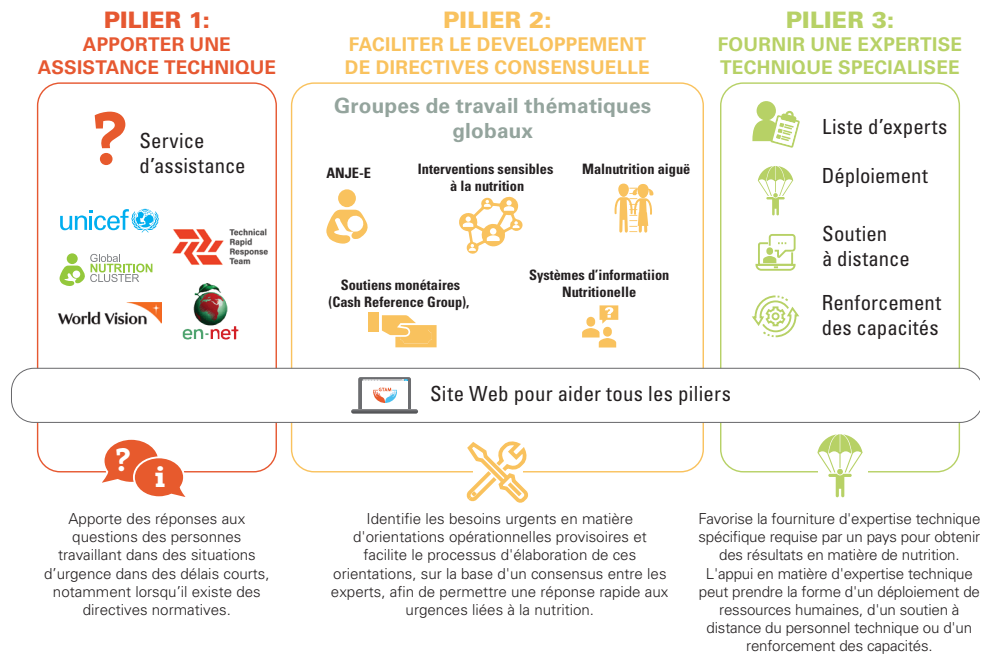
PILIER 1:
APPORTER UNE ASSISTANCE TECHNIQUE

? Service d'assistance

unicef

Technical Rapid Response Team

Global NUTRITION CLUSTER

World Vision

en-net

PILIER 2:
FACILITER LE DEVELOPPEMENT DE DIRECTIVES CONSENSUELLE

Groupes de travail thématiques globaux

ANJE-E

Interventions sensibles à la nutrition

Malnutrition aiguë

Soutiens monétaires (Cash Reference Group),

Systèmes d'informatiion Nutritionelle

PILIER 3:
FOURNIR UNE EXPERTISE TECHNIQUE SPECIALISEE

Liste d'experts

Déploiement

Soutien à distance

Renforcement des capacités

GTAM

Site Web pour aider tous les piliers

Apporte des réponses aux questions des personnes travaillant dans des situations d'urgence dans des délais courts, notamment lorsqu'il existe des directives normatives.

Identifie les besoins urgents en matière d'orientations opérationnelles provisoires et facilite le processus d'élaboration de ces orientations, sur la base d'un consensus entre les experts, afin de permettre une réponse rapide aux urgences liées à la nutrition.

Favorise la fourniture d'expertise technique spécifique requise par un pays pour obtenir des résultats en matière de nutrition. L'appui en matière d'expertise technique peut prendre la forme d'un déploiement de ressources humaines, d'un soutien à distance du personnel technique ou d'un renforcement des capacités.